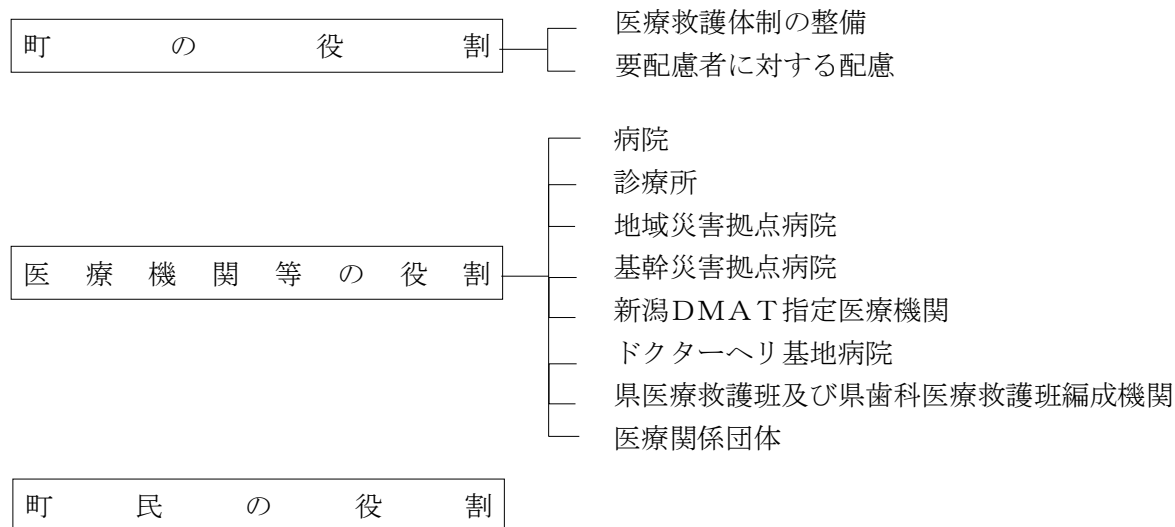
町の役割

医療救護体制の整備
要配慮者に対する配慮

医療機関等の役割

病院
診療所
地域災害拠点病院
基幹災害拠点病院
新潟ＤＭＡＴ指定医療機関
ドクターヘリ基地病院
県医療救護班及び県歯科医療救護班編成機関
医療関係団体

町民の役割